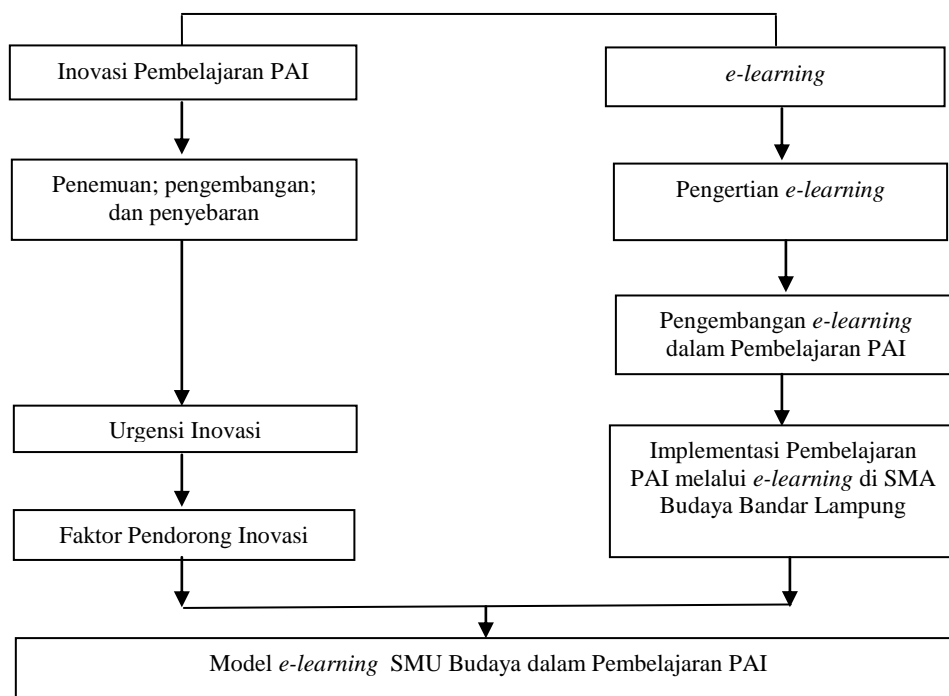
Inovasi Pembelajaran PAI

e-learning

Penemuan; pengembangan; dan penyebaran

Pengertian e-learning

Pengembangan e-learning dalam Pembelajaran PAI

Urgensi Inovasi

Implementasi Pembelajaran PAI melalui e-learning di SMA Budaya Bandar Lampung

Faktor Pendorong Inovasi

Model e-learning SMU Budaya dalam Pembelajaran PAI